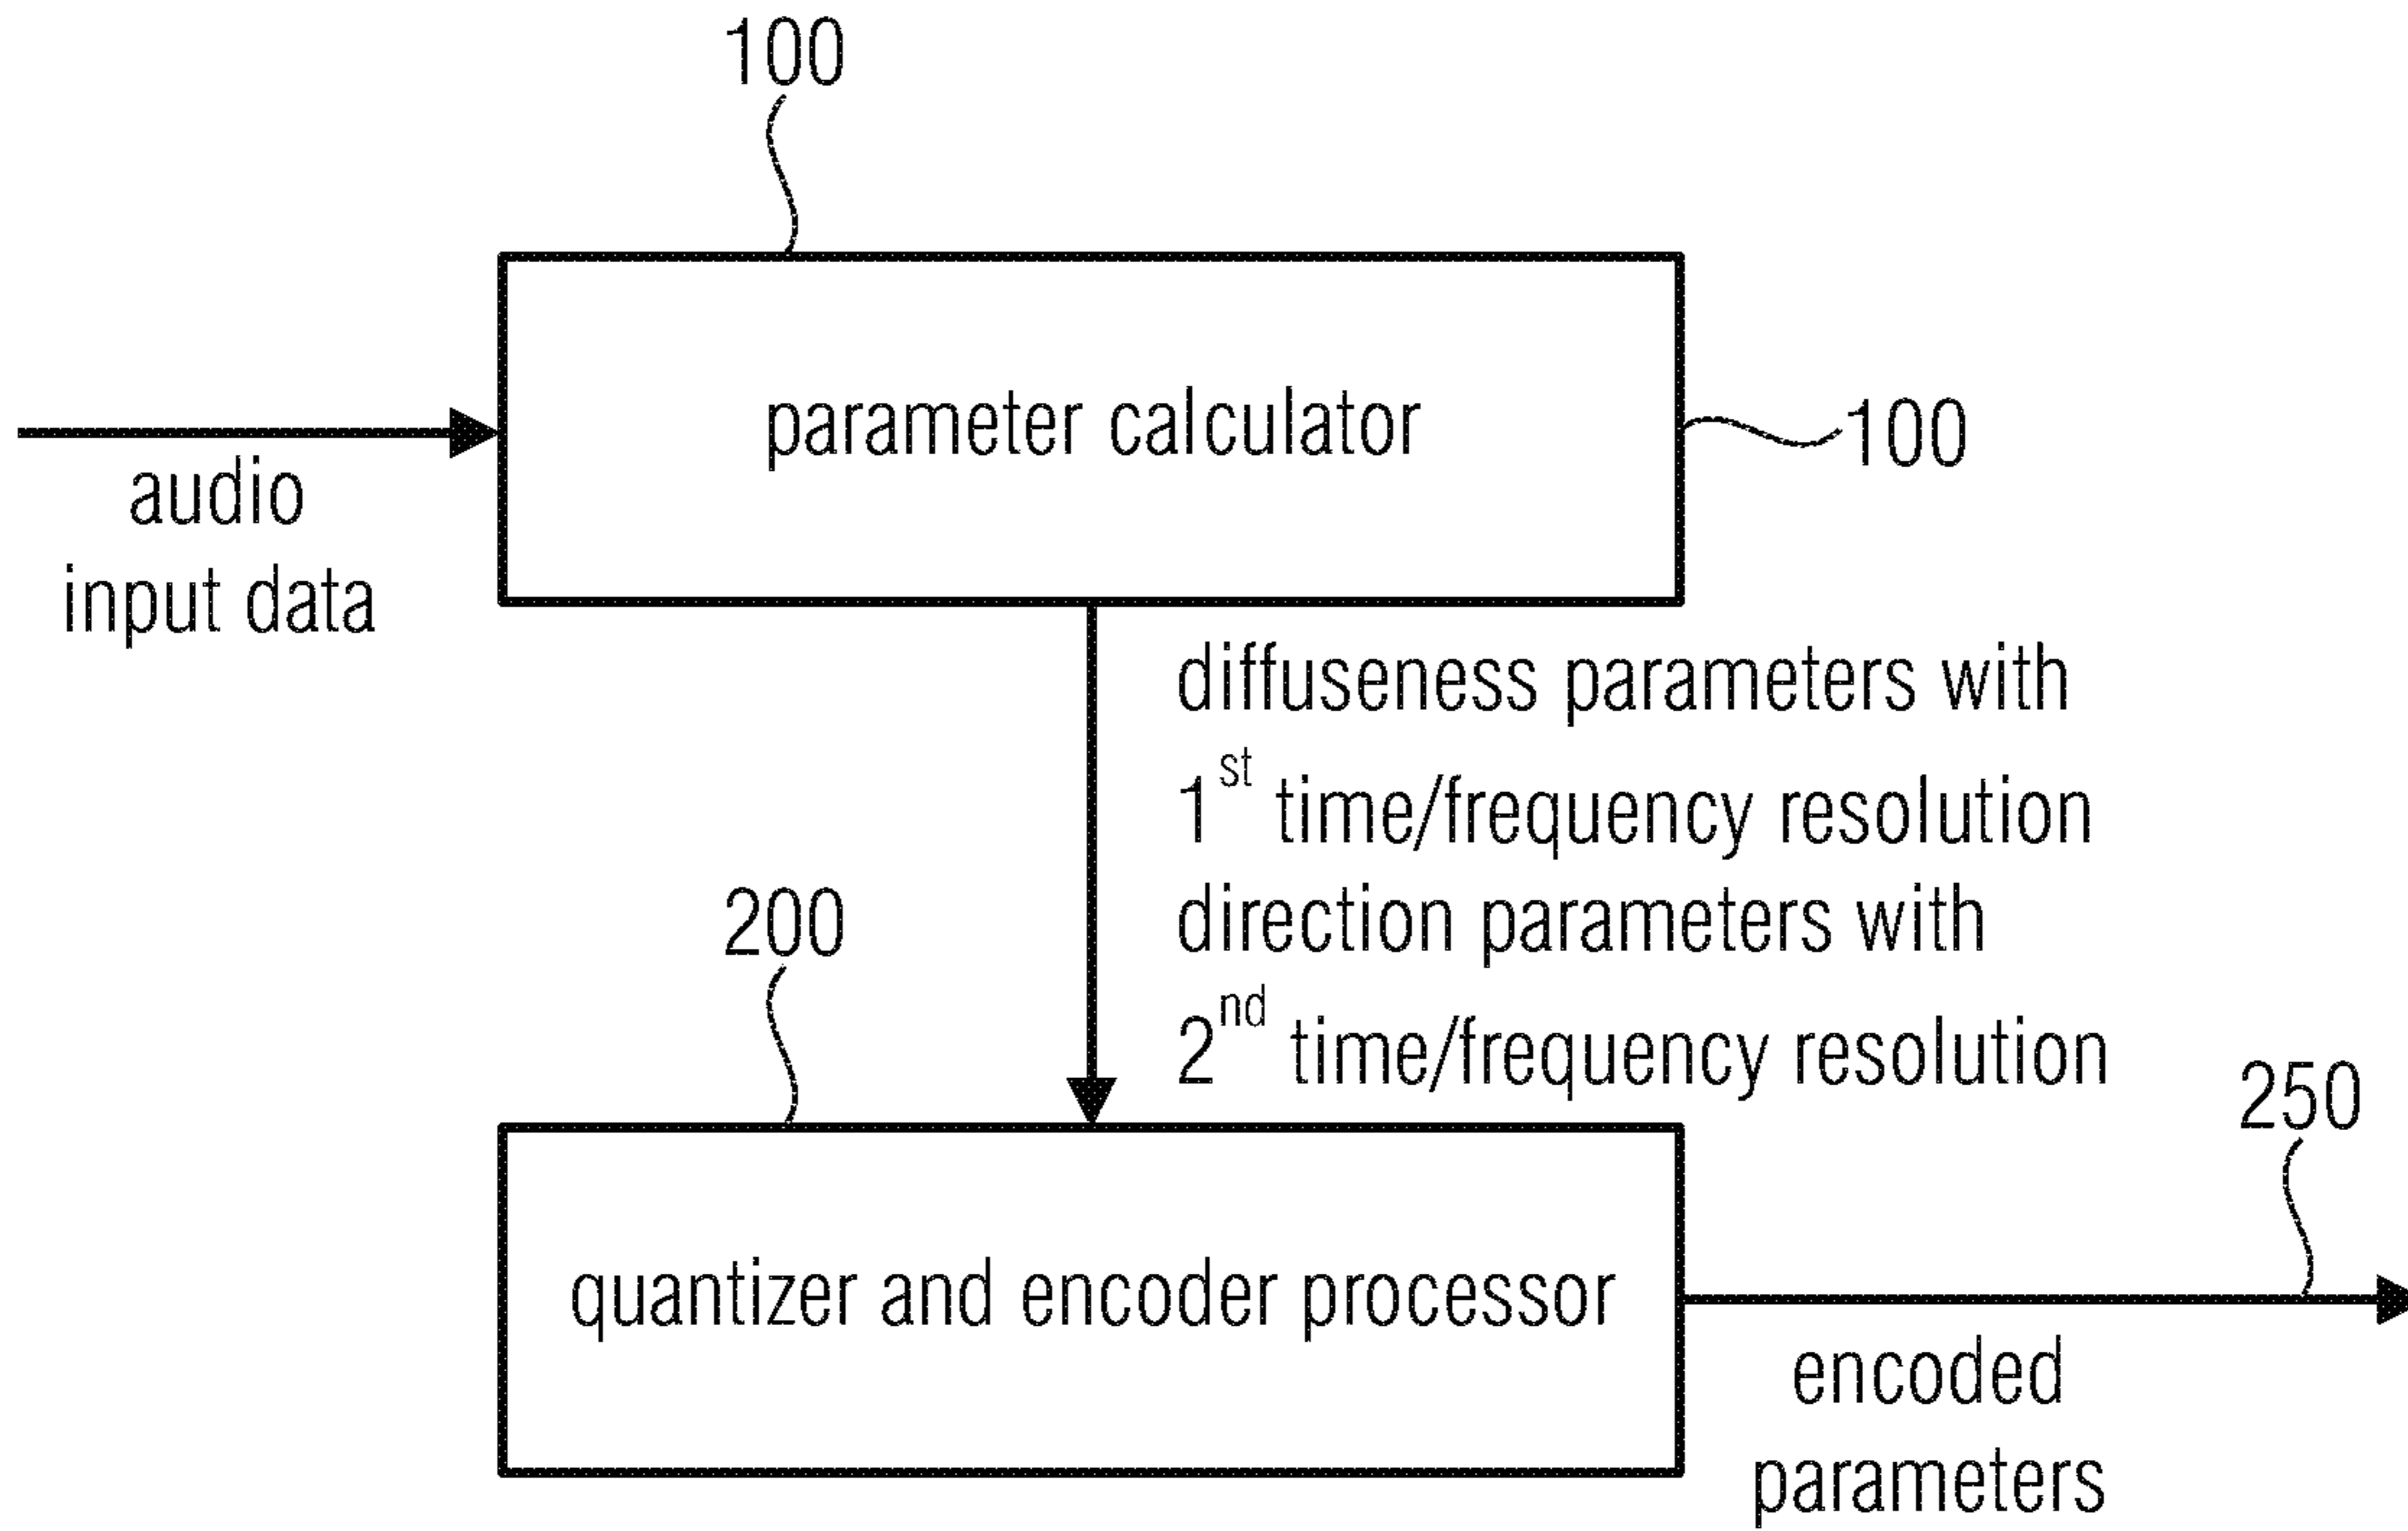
100

parameter calculator

100

audio input data

diffuseness parameters with $1^{st}$ time/frequency resolution direction parameters with $2^{nd}$ time/frequency resolution

200

250

quantizer and encoder processor

encoded parameters